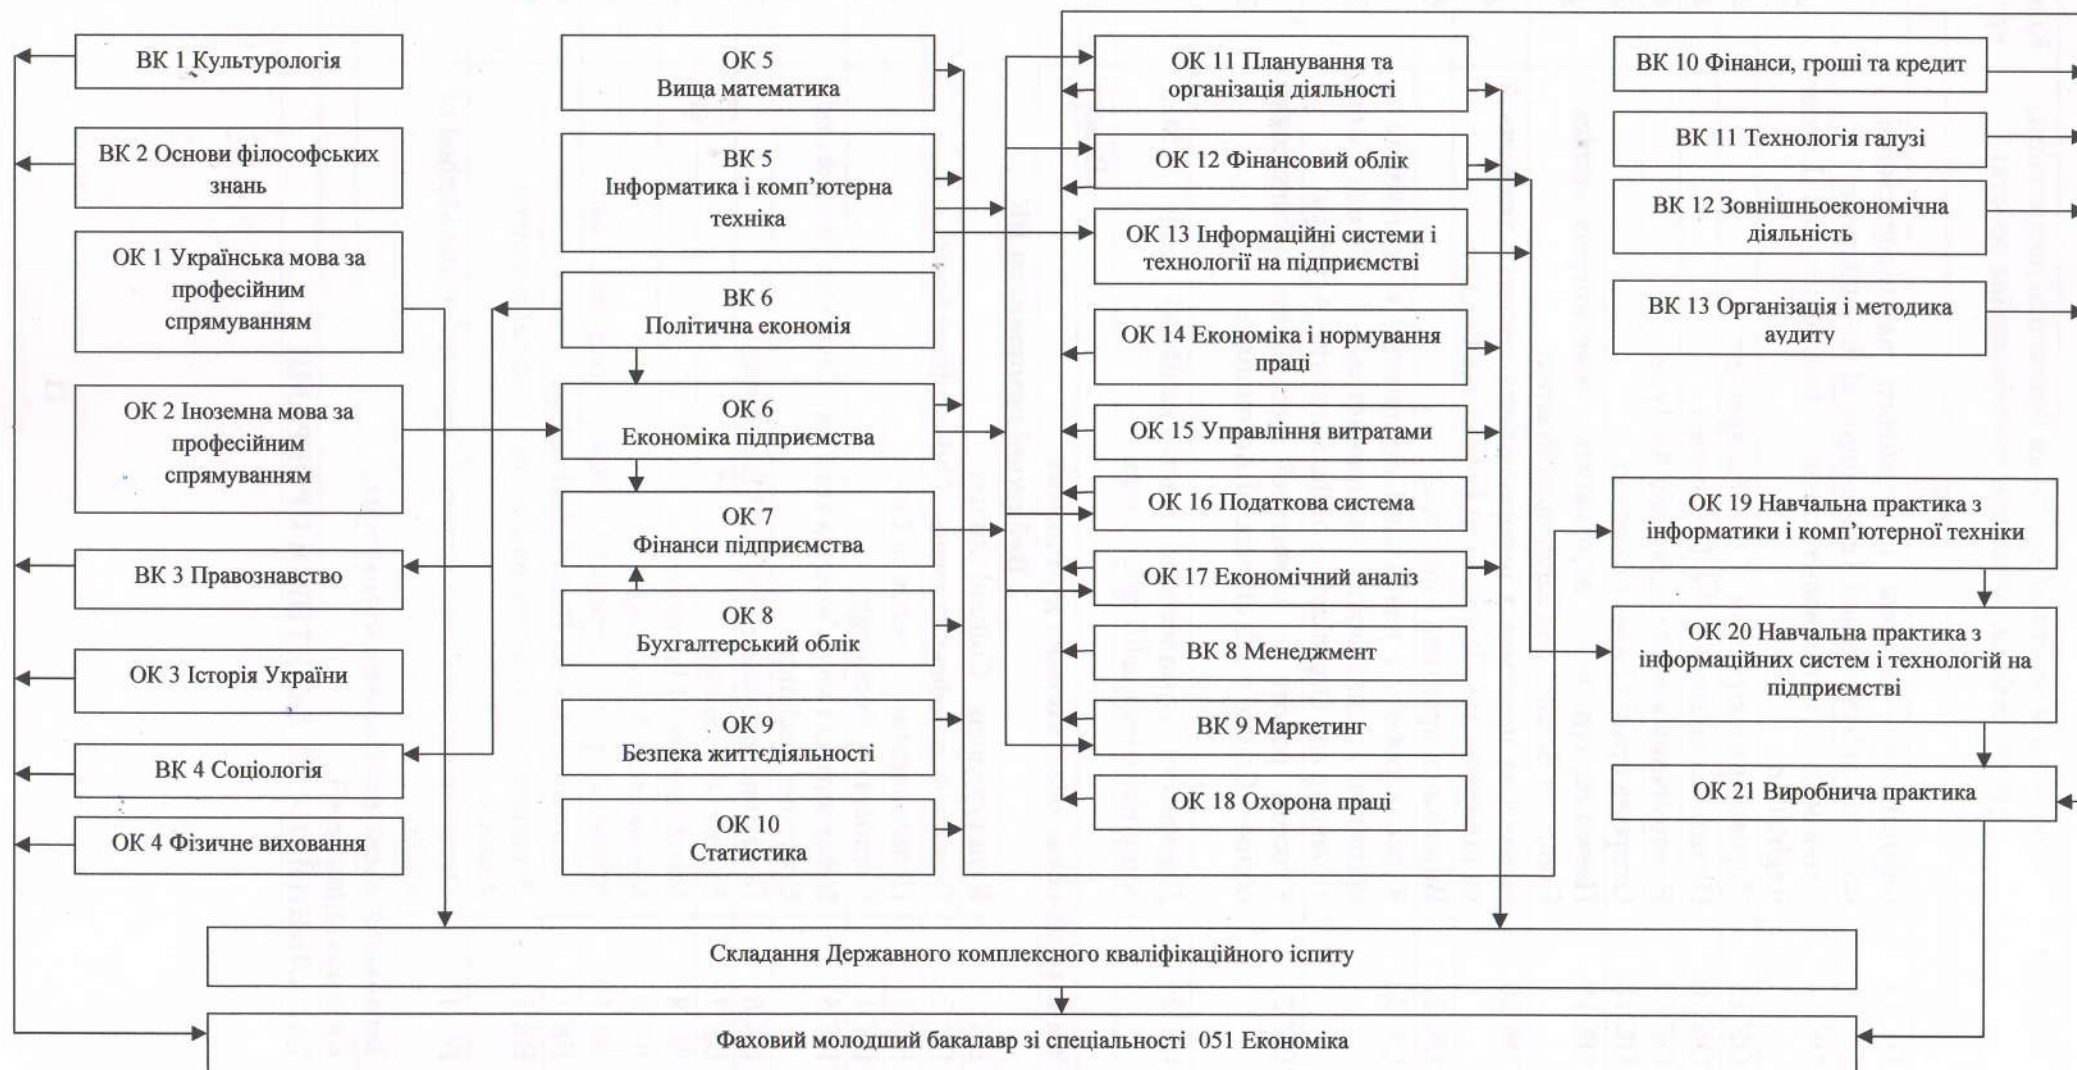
ВК 1 Культурологія

ВК 2 Основи філософських знань

ОК 1 Українська мова за професійним спрямуванням

ОК 2 Іноземна мова за професійним спрямуванням

ВК 3 Правознавство

ОК 3 Історія України

ВК 4 Соціологія

ОК 4 Фізичне виховання

ОК 5 Вища математика

ВК 5 Інформатика і комп'ютерна техніка

ВК 6 Політична економія

ОК 6 Економіка підприємства

ОК 7 Фінанси підприємства

ОК 8 Бухгалтерський облік

ОК 9 Безпека життєдіяльності

ОК 10 Статистика

ОК 11 Планування та організація діяльності

ОК 12 Фінансовий облік

ОК 13 Інформаційні системи і технології на підприємстві

ОК 14 Економіка і нормування праці

ОК 15 Управління витратами

ОК 16 Податкова система

ОК 17 Економічний аналіз

ВК 8 Менеджмент

ВК 9 Маркетинг

ОК 18 Охорона праці

ВК 10 Фінанси, гроші та кредит

ВК 11 Технологія галузі

ВК 12 Зовнішньоекономічна діяльність

ВК 13 Організація і методика аудиту

ОК 19 Навчальна практика з інформатики і комп'ютерної техніки

ОК 20 Навчальна практика з інформаційних систем і технологій на підприємстві

ОК 21 Виробнича практика

Складання Державного комплексного кваліфікаційного іспиту

Фаховий молодший бакалавр зі спеціальності 051 Економіка